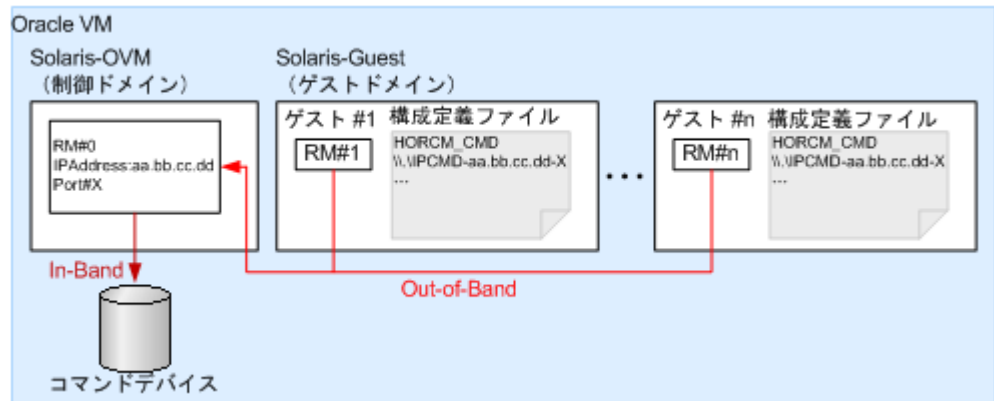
Oracle VM

Solaris-OVM
（制御ドメイン）

RM#0
IPAddress:aa.bb.cc.dd
Port#X

Solaris-Guest
（ゲストドメイン）

ゲスト #1 構成定義ファイル

RM#1

HORCM_CMD
\\.\IPCMD-aa.bb.cc.dd-X
...

...

ゲスト #n 構成定義ファイル

RM#n

HORCM_CMD
\\.\IPCMD-aa.bb.cc.dd-X
...

In-Band

Out-of-Band

コマンドデバイス